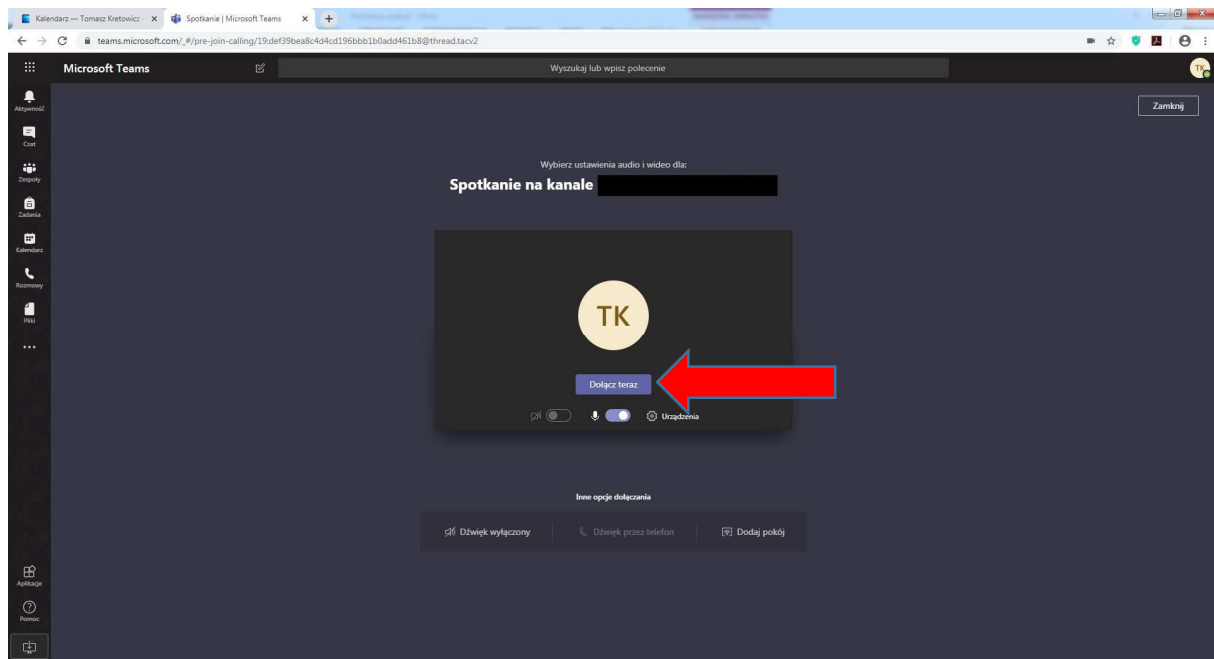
Kalendarz — Tomasz Kretowicz ×
Spotkanie | Microsoft Teams ×
teams.microsoft.com/_#/pre-join-calling/19:def39bea8c4d4cd196bbb1b0add461b8@thread.tacv2

Microsoft Teams
Wyszukaj lub wpisz polecenie
TK

Aktywność
Czat
Zespoły
Zadania
Kalendarz
Rozmowy
Pliki
...
Aplikacje
Pomoc

Zamknij

Wybierz ustawienia audio i wideo dla:
Spotkanie na kanale

TK

Dołącz teraz
Urządzenia

Inne opcje dołączania
Dźwięk wyłączony
Dźwięk przez telefon
Dodaj pokój